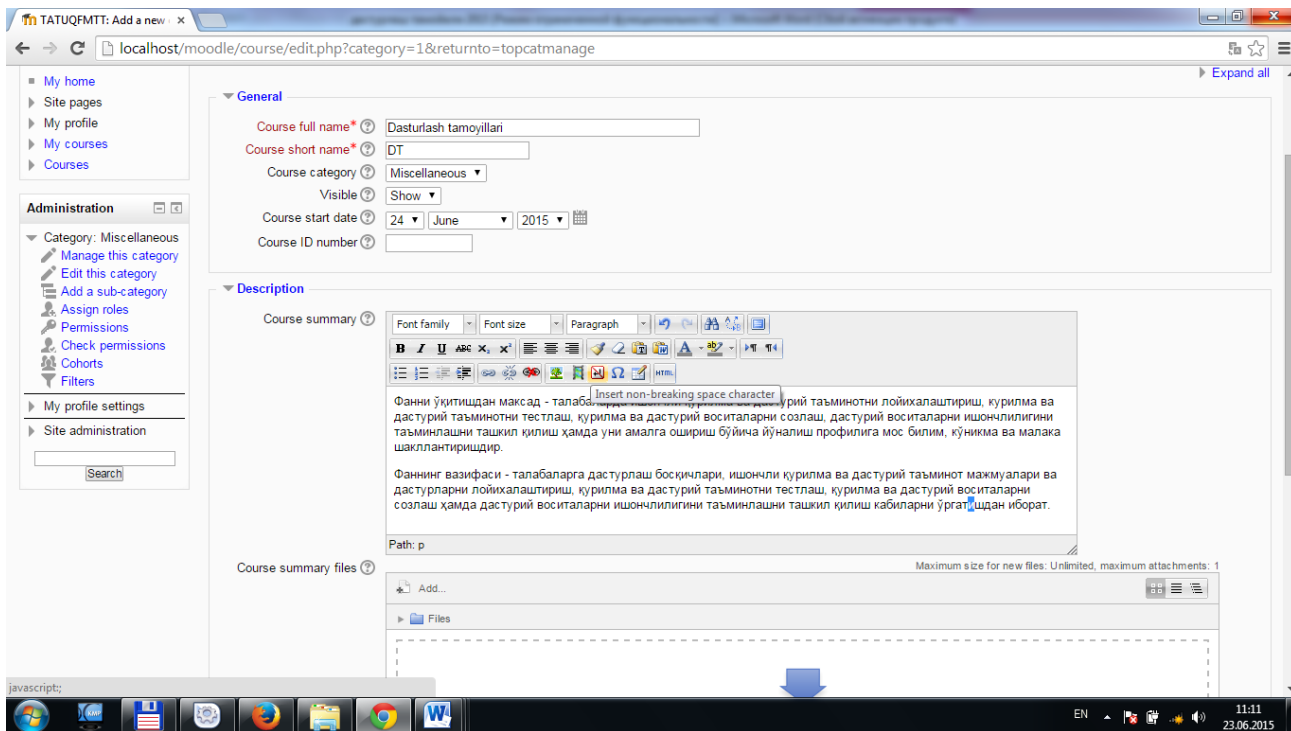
TATUQFMTT: Add a new c ×

localhost/moodle/course/edit.php?category=1&returnto=topcatmanage

My home
Site pages
My profile
My courses
Courses

Administration

Category: Miscellaneous
Manage this category
Edit this category
Add a sub-category
Assign roles
Permissions
Check permissions
Cohorts
Filters

My profile settings

Site administration

Search

Expand all

General

Course full name* Dasturlash tamoyillari
Course short name* DT
Course category Miscellaneous
Visible Show
Course start date 24 June 2015
Course ID number

Description

Course summary

Font family Font size Paragraph

Insert non-breaking space character

Фанни ўқитишдан мақсад - талаба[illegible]рий таъминотни лойиҳалаштириш, қурилма ва дастурий таъминотни тестлаш, қурилма ва дастурий воситаларни созлаш, дастурий воситаларни ишончлилигини таъминлашни ташкил қилиш ҳамда уни амалга ошириш бўйича йўналиш профилига мос билим, кўникма ва малака шакллантиришдир.

Фаннинг вазифаси - талабаларга дастурлаш босқичлари, ишончли қурилма ва дастурий таъминот мажмуалари ва дастурларни лойиҳалаштириш, қурилма ва дастурий таъминотни тестлаш, қурилма ва дастурий воситаларни созлаш ҳамда дастурий воситаларни ишончлилигини таъминлашни ташкил қилиш кабиларни ўргатишдан иборат.

Path: p

Course summary files

Maximum size for new files: Unlimited, maximum attachments: 1

Add...

Files

javascript:;

EN

11:11
23.06.2015